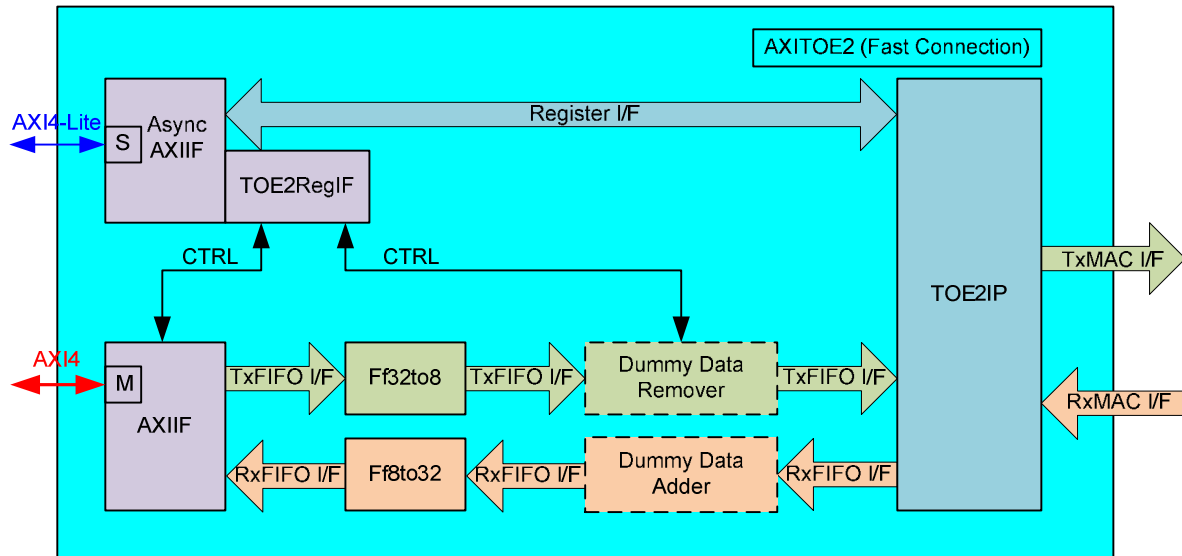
AXITOE2 (Fast Connection)

AXI4-Lite

S

Async AXIIF

Register I/F

TOE2RegIF

CTRL

CTRL

TOE2IP

TxMAC I/F

AXI4

M

AXIIF

TxFIFO I/F

Ff32to8

TxFIFO I/F

Dummy Data Remover

TxFIFO I/F

RxMAC I/F

RxFIFO I/F

Ff8to32

RxFIFO I/F

Dummy Data Adder

RxFIFO I/F